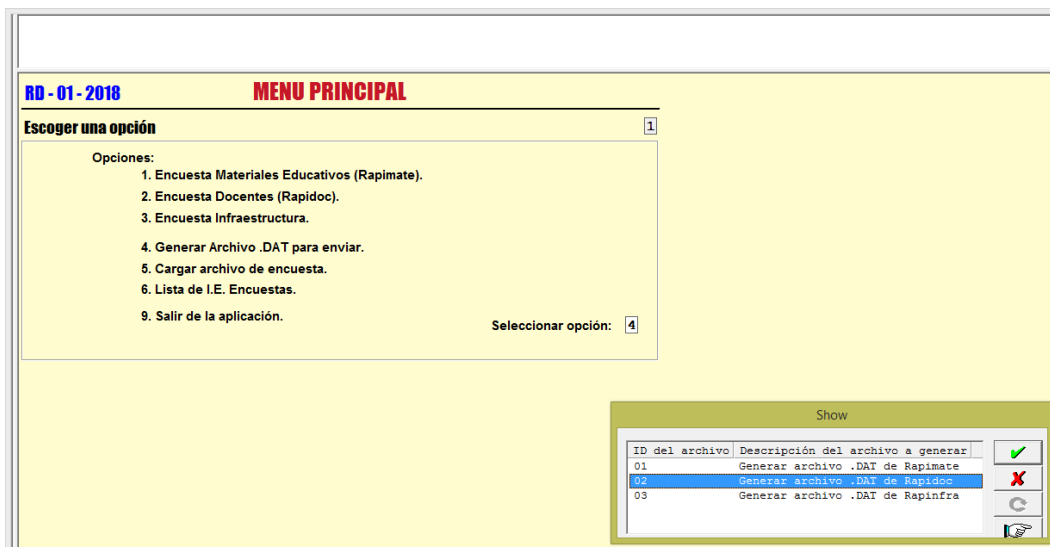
RD - 01 - 2018

MENU PRINCIPAL

Escoger una opción 1

Opciones:
1. Encuesta Materiales Educativos (Rapimate).
2. Encuesta Docentes (Rapidoc).
3. Encuesta Infraestructura.

4. Generar Archivo .DAT para enviar.
5. Cargar archivo de encuesta.
6. Lista de I.E. Encuestas.

9. Salir de la aplicación.

Seleccionar opción: 4

Show

| ID del archivo | Descripción del archivo a generar |
|---|---|
| 01 | Generar archivo .DAT de Rapimate |
| 02 | Generar archivo .DAT de Rapidoc |
| 03 | Generar archivo .DAT de Rapinfra |